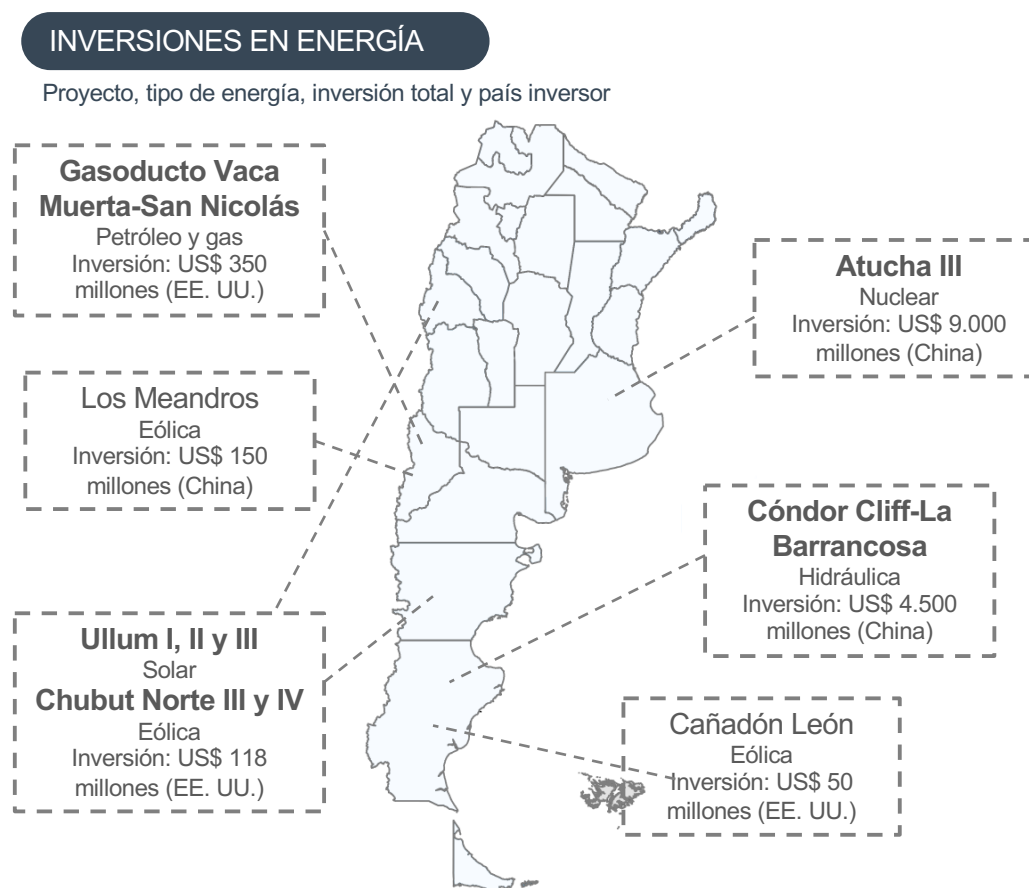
INVERSIONES EN ENERGÍA

Proyecto, tipo de energía, inversión total y país inversor

**Gasoducto Vaca Muerta-San Nicolás**
Petróleo y gas
Inversión: US$ 350 millones (EE. UU.)

**Atucha III**
Nuclear
Inversión: US$ 9.000 millones (China)

Los Meandros
Eólica
Inversión: US$ 150 millones (China)

**Cóndor Cliff-La Barrancosa**
Hidráulica
Inversión: US$ 4.500 millones (China)

**Ullum I, II y III**
Solar
**Chubut Norte III y IV**
Eólica
Inversión: US$ 118 millones (EE. UU.)

Cañadón León
Eólica
Inversión: US$ 50 millones (EE. UU.)